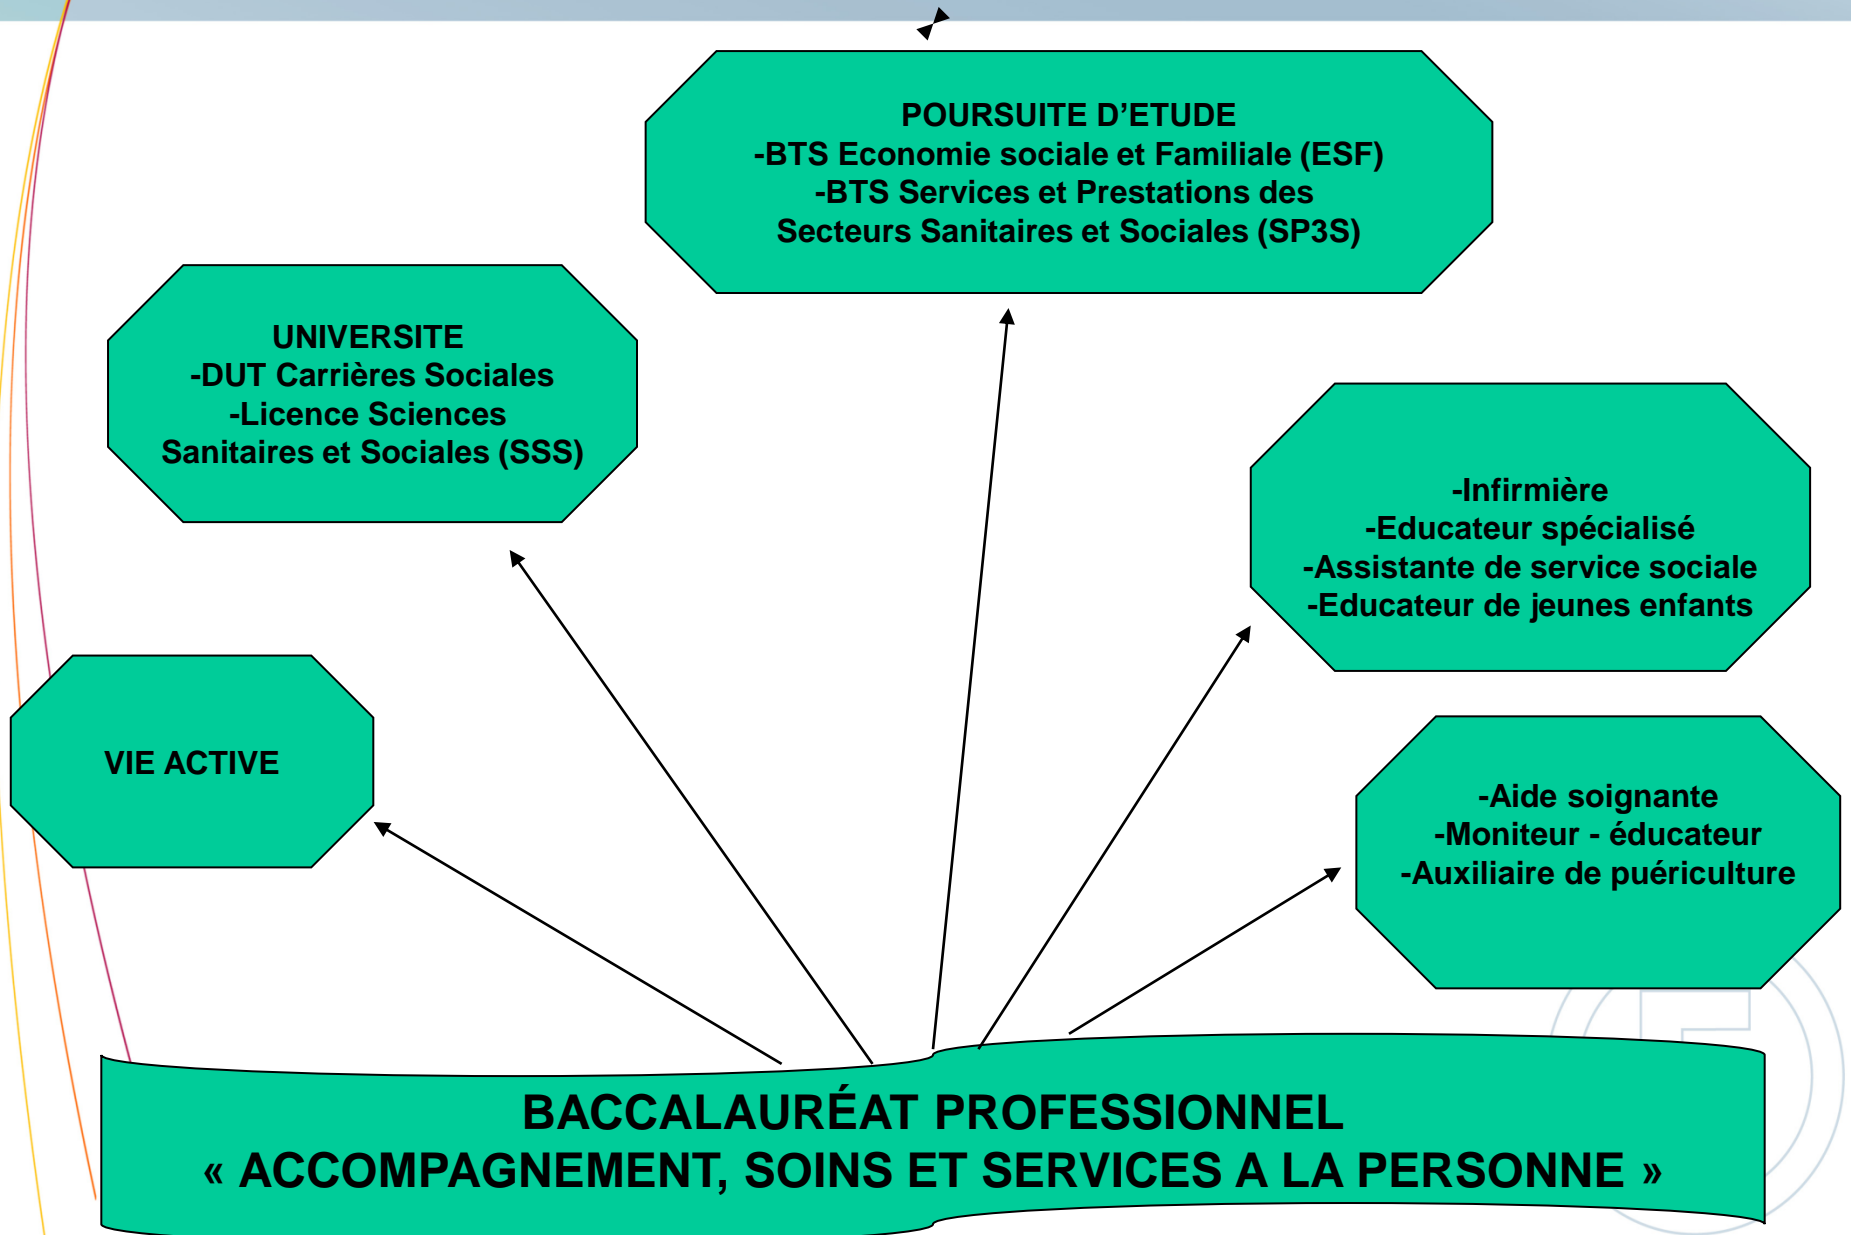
POURSUITE D’ETUDE
-BTS Economie sociale et Familiale (ESF)
-BTS Services et Prestations des Secteurs Sanitaires et Sociales (SP3S)

UNIVERSITE
-DUT Carrières Sociales
-Licence Sciences Sanitaires et Sociales (SSS)

-Infirmière
-Educateur spécialisé
-Assistante de service sociale
-Educateur de jeunes enfants

VIE ACTIVE

-Aide soignante
-Moniteur - éducateur
-Auxiliaire de puériculture

BACCALAURÉAT PROFESSIONNEL
« ACCOMPAGNEMENT, SOINS ET SERVICES A LA PERSONNE »